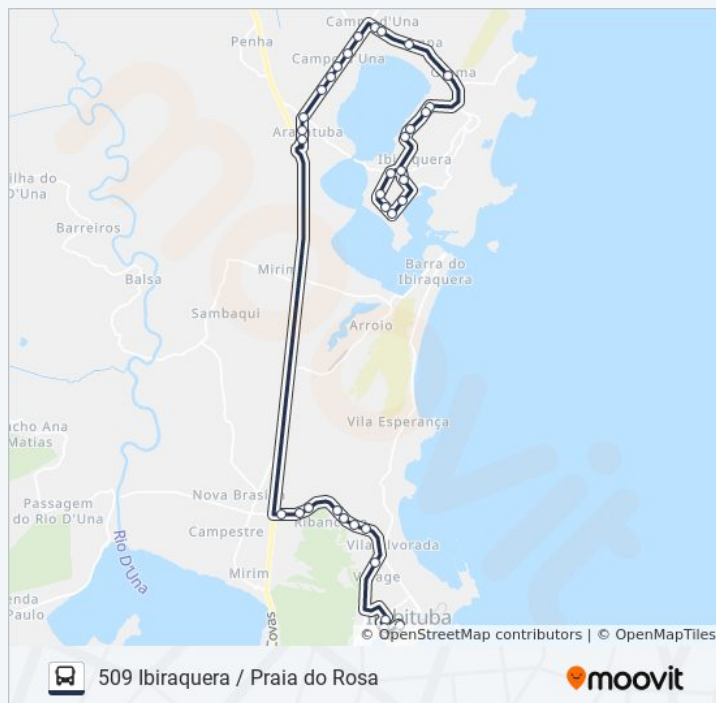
Campo d'Una
Penha
Campo d'Una
Arac...tuba
Ibiraquera
Ilha do D'Una
Barreiros
Balsa
Mirim
Barra do Ibiraquera
Sambaqui
Arroio
Vila Esperança
...cho Ana Matias
Passagem do Rio D'Una
Nova Brasília
Campestre
Ribanceira
Vila Alvorada
Village
Rio D'Una
Mirim
...enda Paulo
Covas
Imbituba
© OpenStreetMap contributors | © OpenMapTiles
509 Ibiraquera / Praia do Rosa
moovit